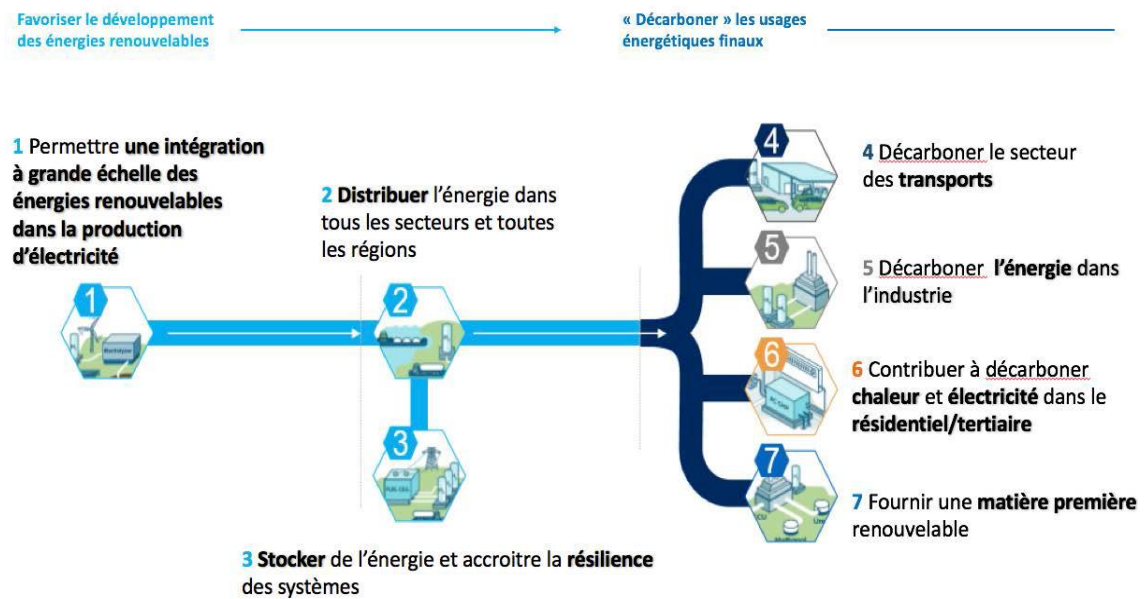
Favoriser le développement des énergies renouvelables

« Décarboner » les usages énergétiques finaux

1 Permettre **une intégration à grande échelle des énergies renouvelables dans la production d'électricité**

2 **Distribuer** l'énergie dans tous les secteurs et toutes les régions

3 **Stocker** de l'énergie et accroitre la **résilience** des systèmes

4 Décarboner le secteur des **transports**

5 Décarboner **l'énergie** dans l'industrie

6 Contribuer à décarboner **chaleur** et **électricité** dans le **résidentiel/tertiaire**

7 Fournir une **matière première** renouvelable